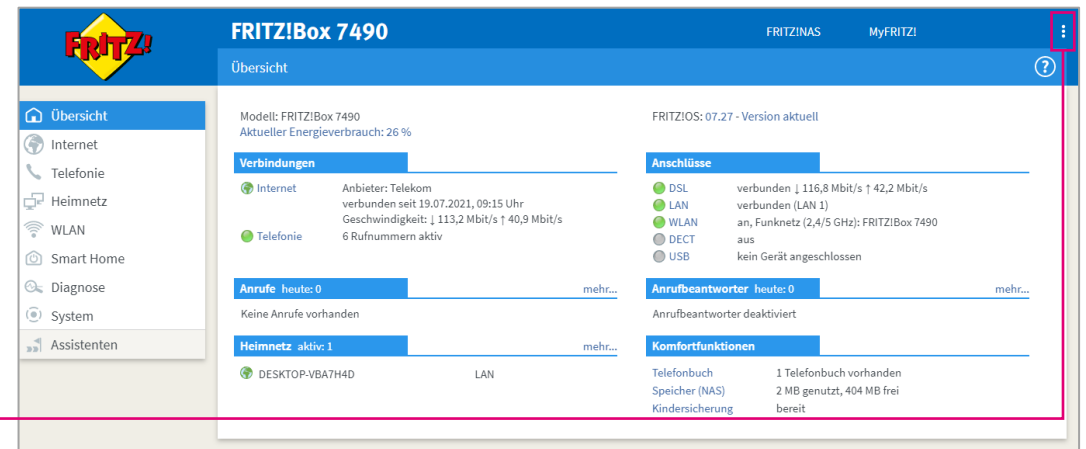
FRITZ!

FRITZ!Box 7490

FRITZ!NAS MyFRITZ! ⋮

Übersicht

?

Übersicht
Internet
Telefonie
Heimnetz
WLAN
Smart Home
Diagnose
System
Assistenten

Modell: FRITZ!Box 7490
Aktueller Energieverbrauch: 26 %

FRITZ!OS: 07.27 - Version aktuell

Verbindungen

| | |
|---|---|
| Internet | Anbieter: Telekom<br>verbunden seit 19.07.2021, 09:15 Uhr<br>Geschwindigkeit: ↓ 113,2 Mbit/s ↑ 40,9 Mbit/s |
| Telefonie | 6 Rufnummern aktiv |

Anschlüsse

| | |
|---|---|
| DSL | verbunden ↓ 116,8 Mbit/s ↑ 42,2 Mbit/s |
| LAN | verbunden (LAN 1) |
| WLAN | an, Funknetz (2,4/5 GHz): FRITZ!Box 7490 |
| DECT | aus |
| USB | kein Gerät angeschlossen |

Anrufe heute: 0 mehr...

Keine Anrufe vorhanden

Anrufbeantworter heute: 0 mehr...

Anrufbeantworter deaktiviert

Heimnetz aktiv: 1 mehr...

DESKTOP-VBA7H4D LAN

Komfortfunktionen

| | |
|---|---|
| Telefonbuch | 1 Telefonbuch vorhanden |
| Speicher (NAS) | 2 MB genutzt, 404 MB frei |
| Kindersicherung | bereit |